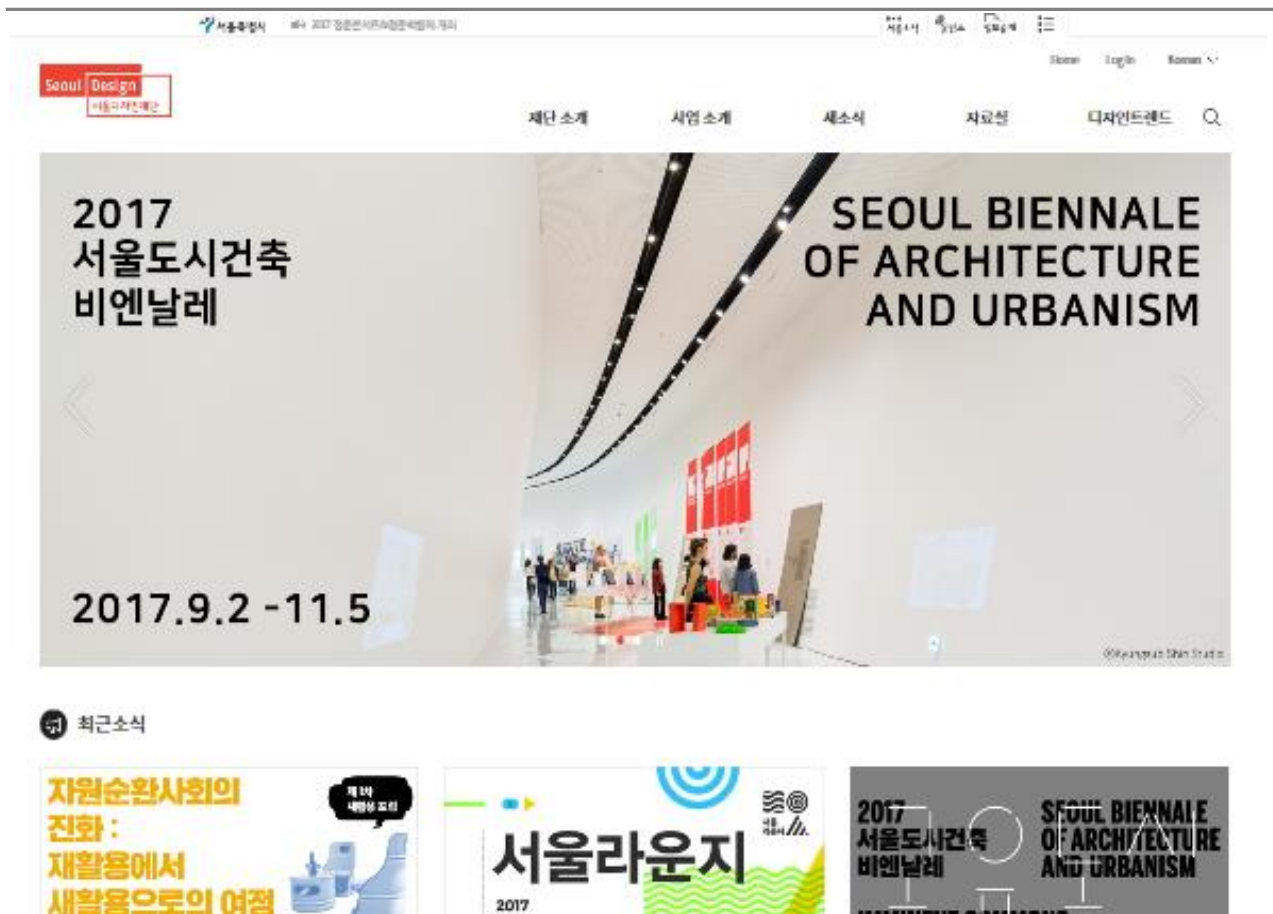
서울특별시 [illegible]

Home Login Korean

Seoul Design 서울디자인재단

재단 소개 사업 소개 새소식 자료실 디자인트렌드

2017 서울도시건축 비엔날레

SEOUL BIENNALE OF ARCHITECTURE AND URBANISM

2017.9.2 -11.5

©Kyungsub Shin Studio

최근소식

자원순환사회의 진화 : 재활용에서 새활용으로의 여정

제1차 새활용 포럼

서울라운지

2017

2017 서울도시건축 비엔날레

SEOUL BIENNALE OF ARCHITECTURE AND URBANISM